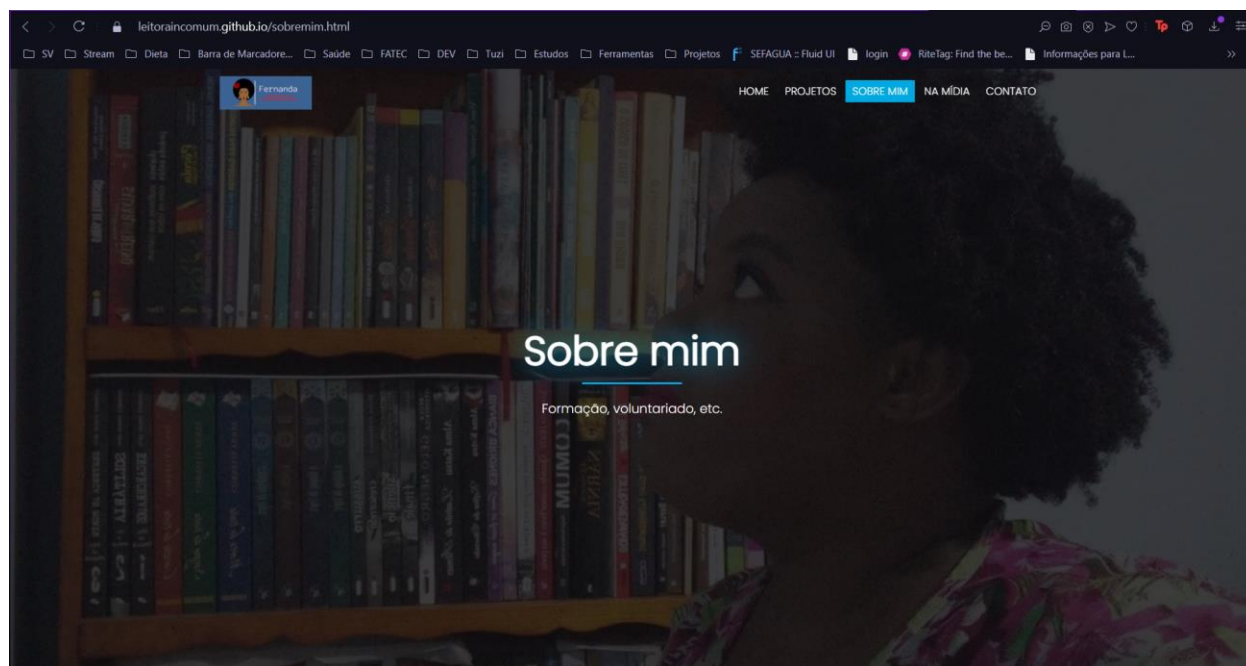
leitoraincomum.github.io/sobremim.html

SV Stream Dieta Barra de Marcadore... Saúde FATEC DEV Tuzi Estudos Ferramentas Projetos SEFAGUA :: Fluid UI login RiteTag: Find the be... Informações para l...

Fernanda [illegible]

HOME PROJETOS SOBRE MIM NA MÍDIA CONTATO

Sobre mim

Formação, voluntariado, etc.